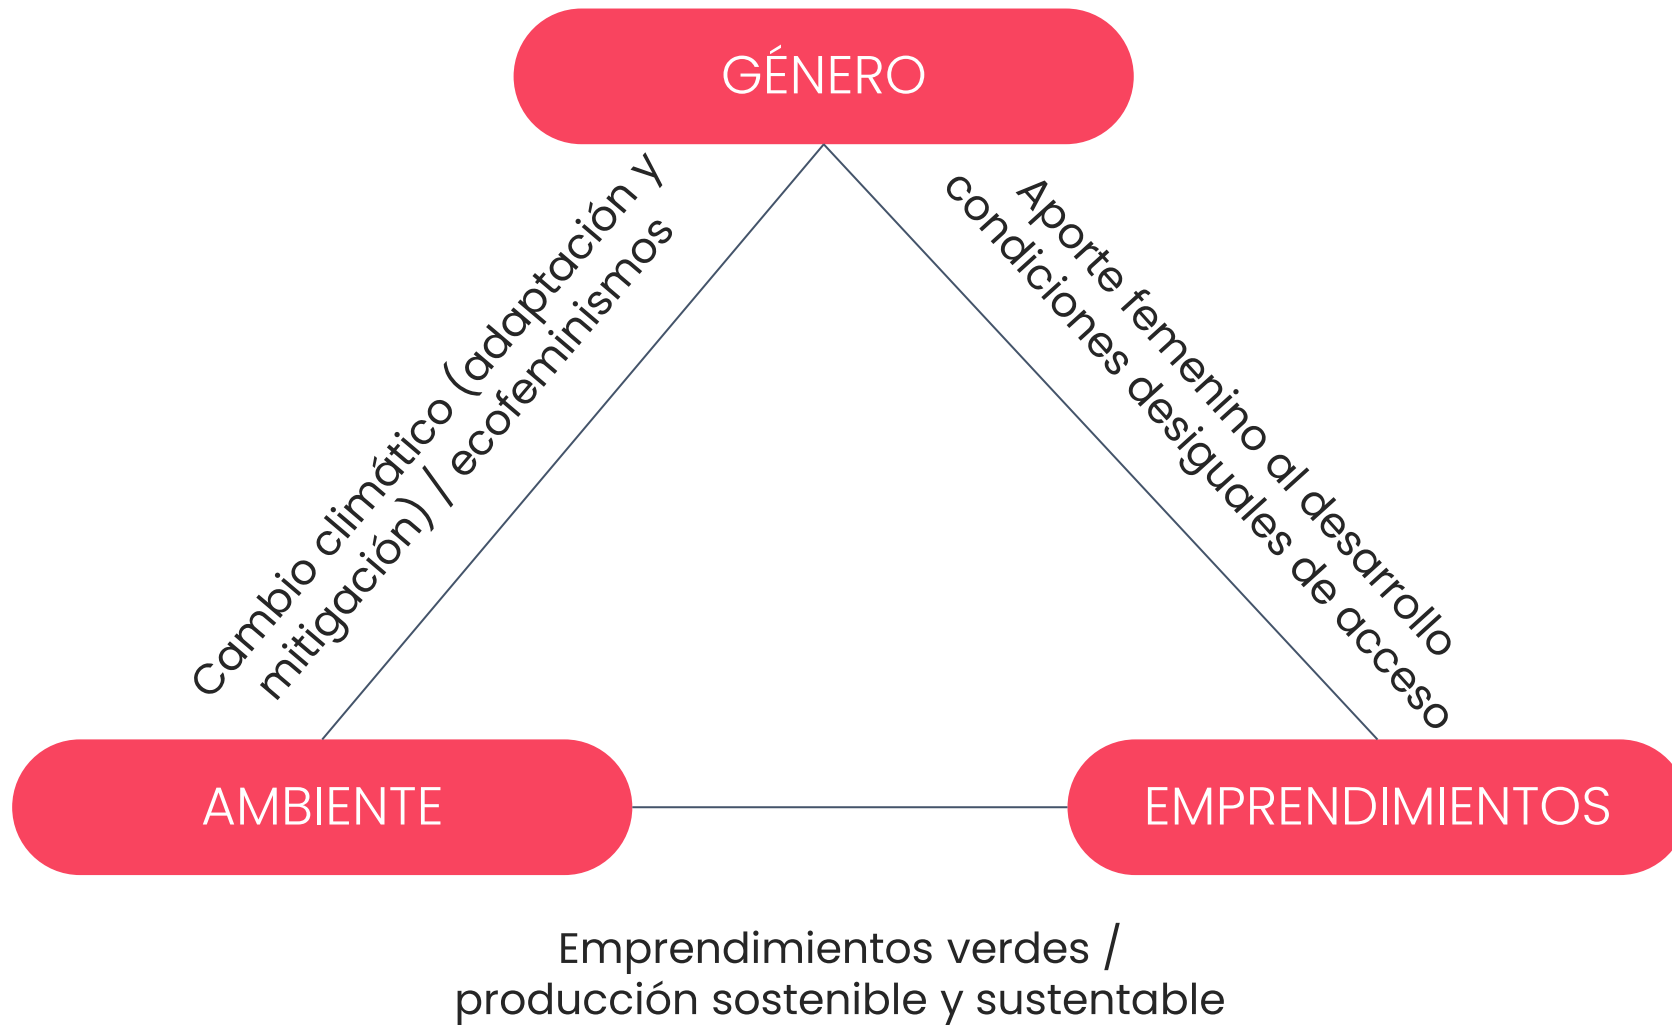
GÉNERO

Cambio climático (adaptación y mitigación) / ecofeminismos

Aporte femenino al desarrollo condiciones desiguales de acceso

AMBIENTE

EMPRENDIMIENTOS

Emprendimientos verdes / producción sostenible y sustentable